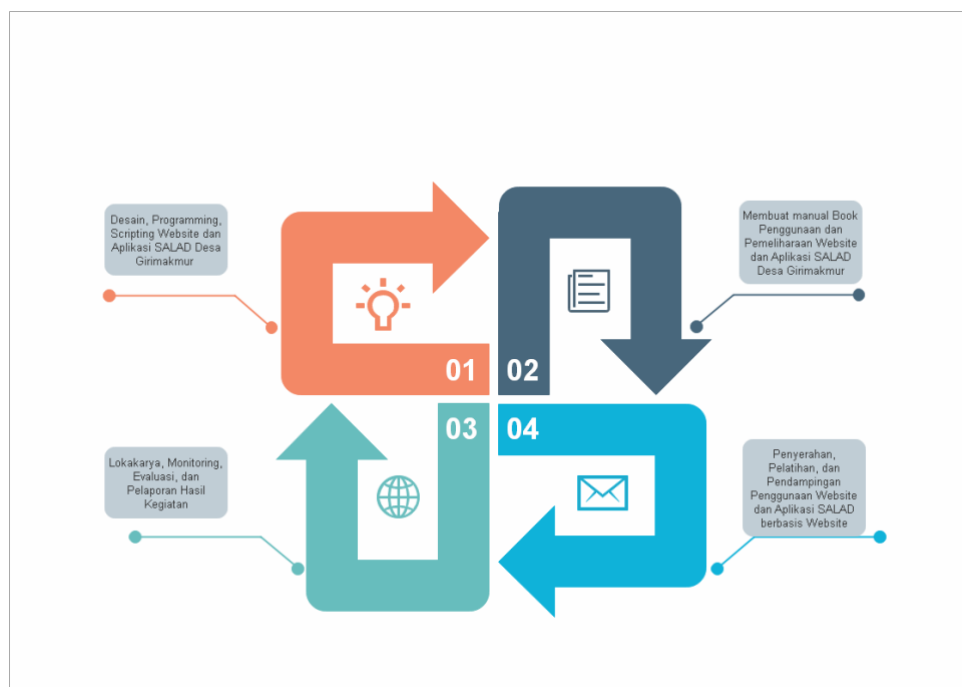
Desain, Programming, Scripting Website dan Aplikasi SALAD Desa Girimakmur

01

02

Membuat manual Book Penggunaan dan Pemeliharaan Website dan Aplikasi SALAD Desa Girimakmur

03

04

Lokakarya, Monitoring, Evaluasi, dan Pelaporan Hasil Kegiatan

Penyerahan, Pelatihan, dan Pendampingan Penggunaan Website dan Aplikasi SALAD berbasis Website